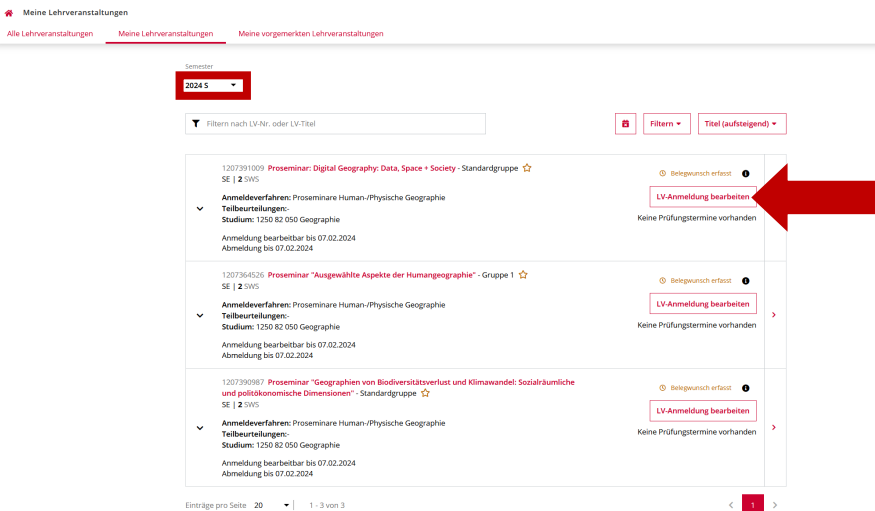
Meine Lehrveranstaltungen

Alle Lehrveranstaltungen | Meine Lehrveranstaltungen | Meine vorgemerkten Lehrveranstaltungen

Semester
2024 S

Filtern nach LV-Nr. oder LV-Titel

Filtern | Titel (aufsteigend)

1207391009 Proseminar: Digital Geography: Data, Space + Society - Standardgruppe
SE | 2 SWS
Anmeldeverfahren: Proseminare Human-/Physische Geographie
Teilbeurteilungen:-
Studium: 1250 82 050 Geographie
Anmeldung bearbeitbar bis 07.02.2024
Abmeldung bis 07.02.2024

Belegwunsch erfasst
LV-Anmeldung bearbeiten
Keine Prüfungstermine vorhanden

1207364526 Proseminar "Ausgewählte Aspekte der Humangeographie" - Gruppe 1
SE | 2 SWS
Anmeldeverfahren: Proseminare Human-/Physische Geographie
Teilbeurteilungen:-
Studium: 1250 82 050 Geographie
Anmeldung bearbeitbar bis 07.02.2024
Abmeldung bis 07.02.2024

Belegwunsch erfasst
LV-Anmeldung bearbeiten
Keine Prüfungstermine vorhanden

1207390987 Proseminar "Geographien von Biodiversitätsverlust und Klimawandel: Sozialräumliche und politökonomische Dimensionen" - Standardgruppe
SE | 2 SWS
Anmeldeverfahren: Proseminare Human-/Physische Geographie
Teilbeurteilungen:-
Studium: 1250 82 050 Geographie
Anmeldung bearbeitbar bis 07.02.2024
Abmeldung bis 07.02.2024

Belegwunsch erfasst
LV-Anmeldung bearbeiten
Keine Prüfungstermine vorhanden

Einträge pro Seite 20 | 1 - 3 von 3
1